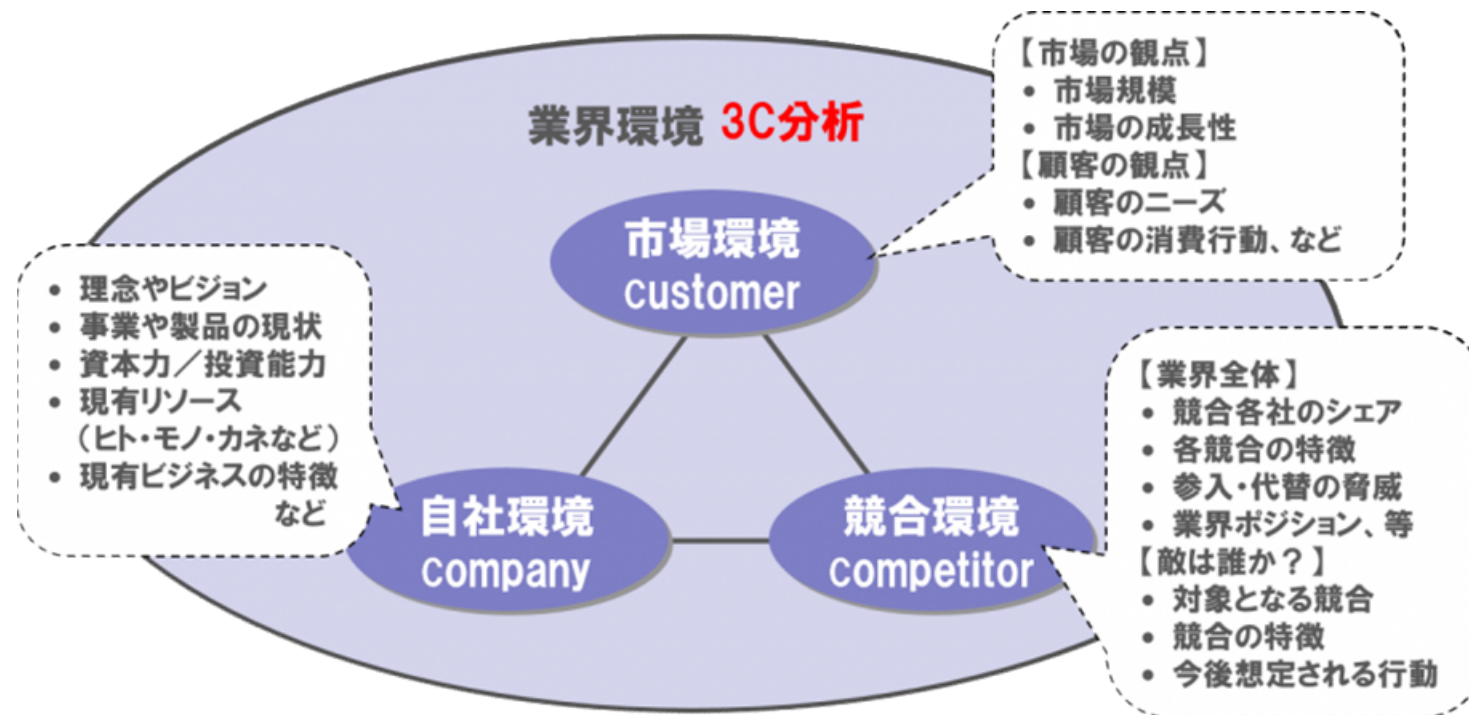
業界環境 3C分析

【市場の観点】
• 市場規模
• 市場の成長性
【顧客の観点】
• 顧客のニーズ
• 顧客の消費行動、など

市場環境
customer

• 理念やビジョン
• 事業や製品の現状
• 資本力／投資能力
• 現有リソース（ヒト・モノ・カネなど）
• 現有ビジネスの特徴 など

自社環境
company

競合環境
competitor

【業界全体】
• 競合各社のシェア
• 各競合の特徴
• 参入・代替の脅威
• 業界ポジション、等
【敵は誰か？】
• 対象となる競合
• 競合の特徴
• 今後想定される行動